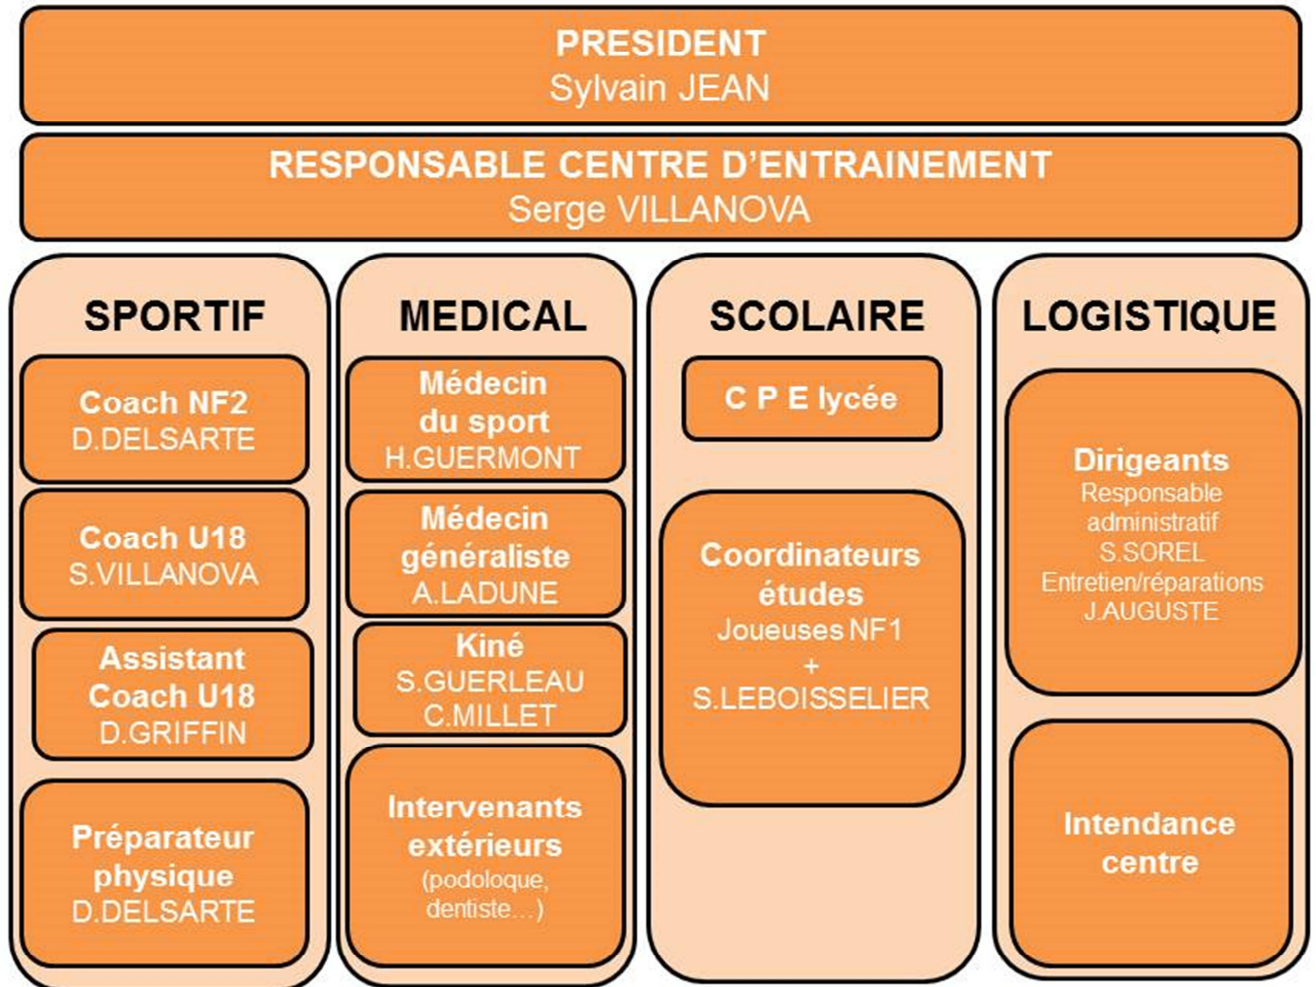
PRESIDENT
Sylvain JEAN

RESPONSABLE CENTRE D'ENTRAINEMENT
Serge VILLANOVA

SPORTIF

Coach NF2
D.DELSARTE

Coach U18
S.VILLANOVA

Assistant Coach U18
D.GRIFFIN

Préparateur physique
D.DELSARTE

MEDICAL

Médecin du sport
H.GUERMONT

Médecin généraliste
A.LADUNE

Kiné
S.GUERLEAU
C.MILLET

Intervenants extérieurs
(podoloque, dentiste…)

SCOLAIRE

C P E lycée

Coordinateurs études
Joueuses NF1
+
S.LEBOISSELIER

LOGISTIQUE

Dirigeants
Responsable administratif
S.SOREL
Entretien/réparations
J.AUGUSTE

Intendance centre